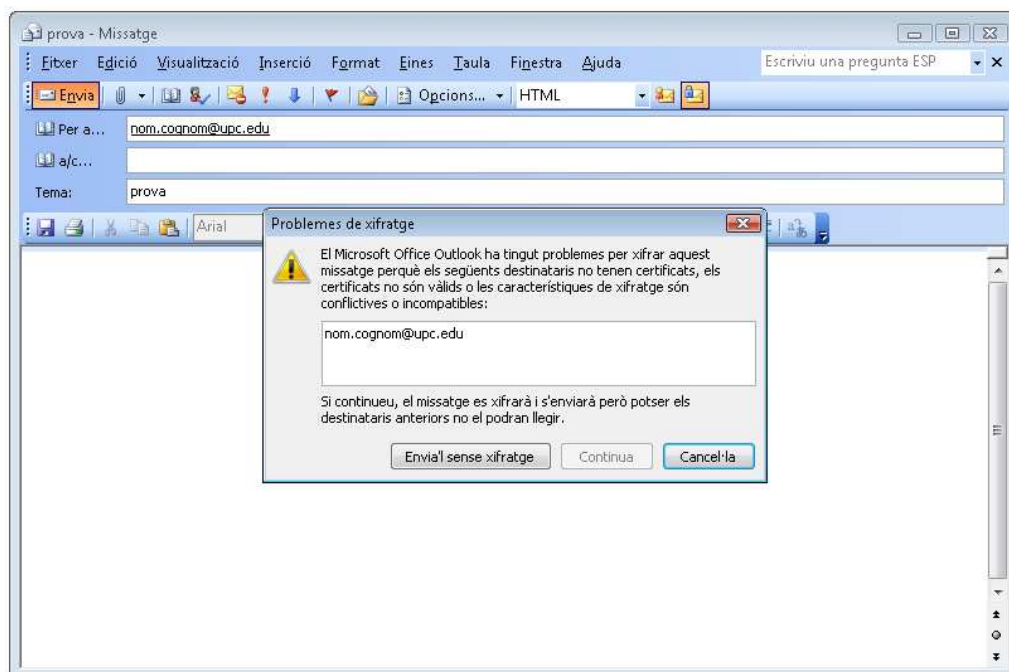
prova - Missatge

Fitxer Edició Visualització Inserció Format Eines Taula Finestra Ajuda

Escriviu una pregunta ESP

Envia | Opcions... | HTML

Per a... nom.cognom@upc.edu

a/c...

Tema: prova

Arial

Problemes de xifratge

El Microsoft Office Outlook ha tingut problemes per xifrar aquest missatge perquè els següents destinataris no tenen certificats, els certificats no són vàlids o les característiques de xifratge són conflictives o incompatibles:

nom.cognom@upc.edu

Si continueu, el missatge es xifrarà i s'enviarà però potser els destinataris anteriors no el podran llegir.

Envia'l sense xifratge | Continua | Cancel·la